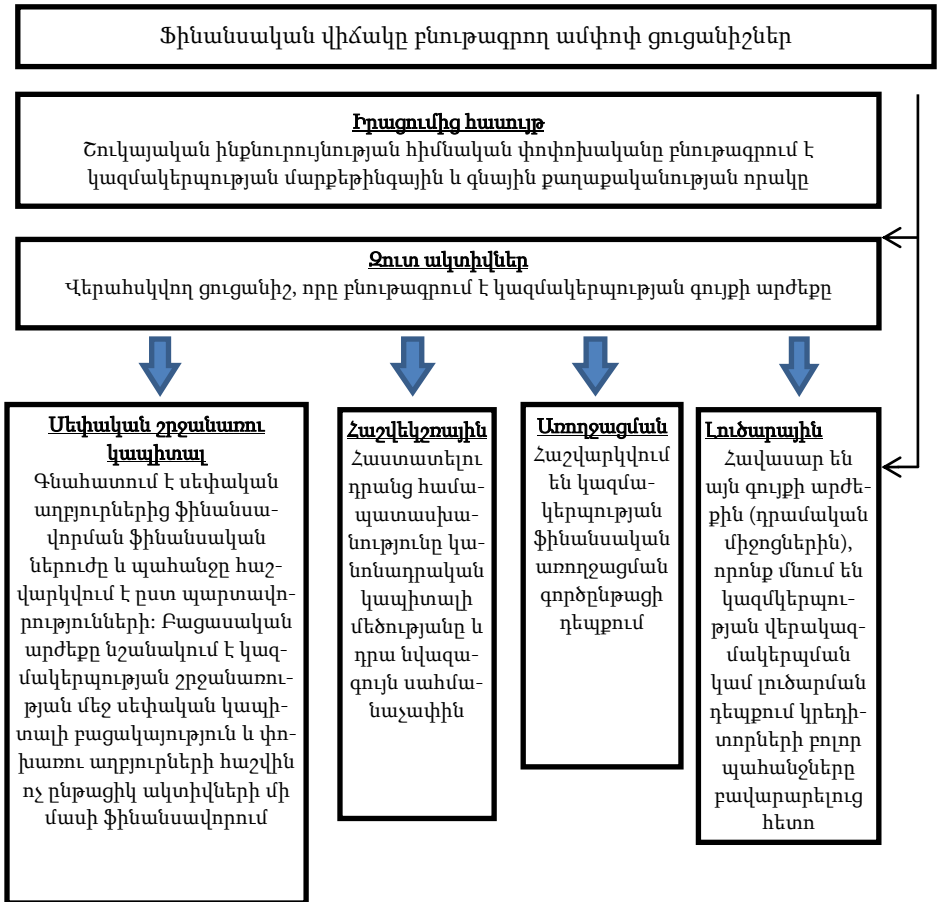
Ֆինանսական վիճակը բնութագրող ամփոփ ցուցանիշներ

Իրացումից հասույթ
Շուկայական ինքնուրույնության հիմնական փոփոխականը բնութագրում է կազմակերպության մարքեթինգային և գնային քաղաքականության որակը

Զուտ ակտիվներ
Վերահսկվող ցուցանիշ, որը բնութագրում է կազմակերպության գույքի արժեքը

Սեփական շրջանառու կապիտալ
Գնահատում է սեփական աղբյուրներից ֆինանսավորման ֆինանսական ներուժը և պահանջը հաշվարկվում է ըստ պարտավորությունների: Բացասական արժեքը նշանակում է կազմակերպության շրջանառության մեջ սեփական կապիտալի բացակայություն և փոխառու աղբյուրների հաշվին ոչ ընթացիկ ակտիվների մի մասի ֆինանսավորում

Հաշվեկշռային
Հաստատելու դրանց համապատասխանությունը կանոնադրական կապիտալի մեծությանը և դրա նվազագույն սահմանաչափին

Առողջացման
Հաշվարկվում են կազմակերպության ֆինանսական առողջացման գործընթացի դեպքում

Լուծարային
Հավասար են այն գույքի արժեքին (դրամական միջոցներին), որոնք մնում են կազմակերպության վերակազմակերպման կամ լուծարման դեպքում կրեդիտորների բոլոր պահանջները բավարարելուց հետո